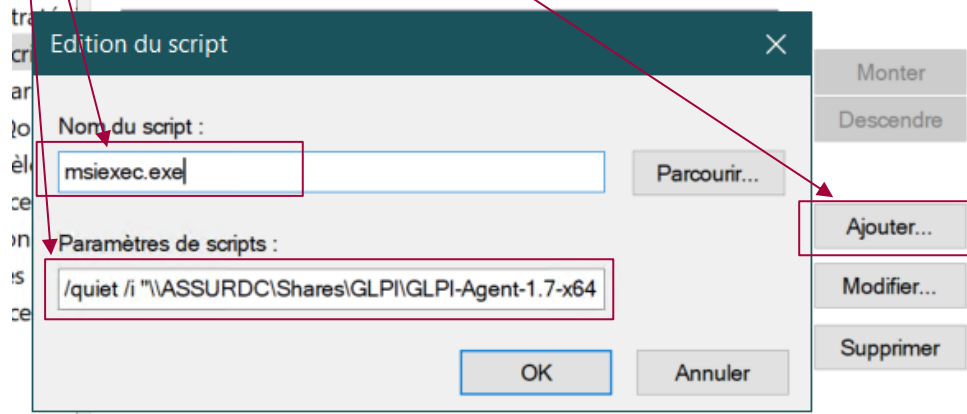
tra
cri
ar
Qo
èle
ce
on
es
ce

Edition du script
×
Nom du script :
msiexec.exe
Parcourir...
Paramètres de scripts :
/quiet /i "\\ASSURDC\Shares\GLPI\GLPI-Agent-1.7-x64
OK
Annuler

Monter
Descendre
Ajouter...
Modifier...
Supprimer